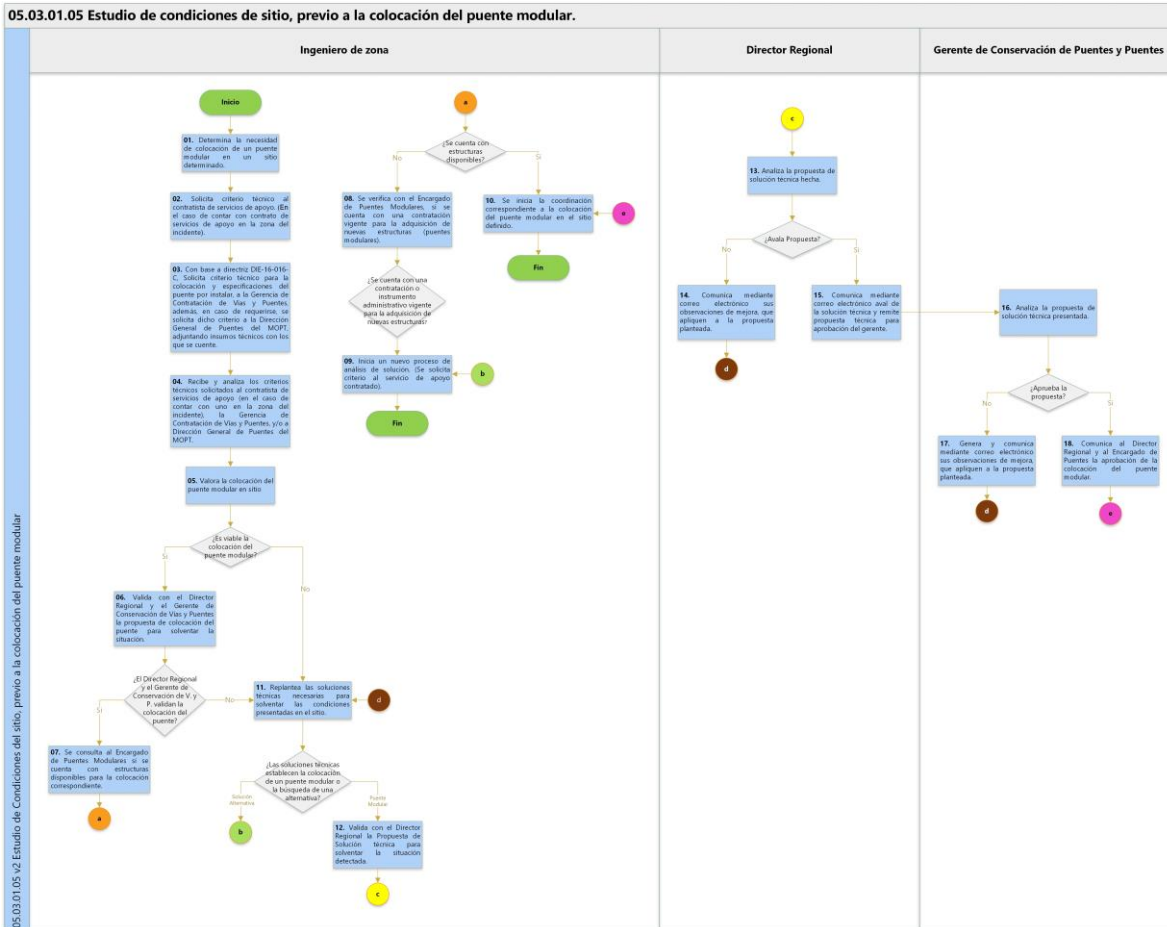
05.03.01.05 Estudio de condiciones de sitio, previo a la colocación del puente modular.

05.03.01.05 v2 Estudio de Condiciones del sitio, previo a la colocación del puente modular

Ingeniero de zona

Director Regional

Gerente de Conservación de Puentes y Puentes

Inicio

01. Determina la necesidad de colocacion de un puente modular en un sitio determinado.

02. Solicita criterio técnico al contratista de servicios de apoyo. (En el caso de contar con contrato de servicios de apoyo en la zona del incidente).

03. Con base a directriz DIE-16-016-C, Solicita criterio técnico para la colocación y especificaciones del puente por instalar, a la Gerencia de Contratación de Vías y Puentes, además, en caso de requerirse, se solicita dicho criterio a la Dirección General de Puentes del MOPT, adjuntando insumos técnicos con los que se cuente.

04. Recibe y analiza los criterios técnicos solicitados al contratista de servicios de apoyo (en el caso de contar con uno en la zona del incidente), la Gerencia de Contratación de Vías y Puentes, y/o a Dirección General de Puentes del MOPT.

05. Valora la colocación del puente modular en sitio

¿Es viable la colocación del puente modular?

Si

No

06. Valida con el Director Regional y el Gerente de Conservación de Vías y Puentes la propuesta de colocación del puente para solventar la situación.

¿El Director Regional y el Gerente de Conservación de V. y P. validan la colocación del puente?

Si

No

07. Se consulta al Encargado de Puentes Modulares si se cuenta con estructuras disponibles para la colocación correspondiente.

a

11. Replantea las soluciones técnicas necesarias para solventar las condiciones presentadas en el sitio.

d

¿Las soluciones técnicas establecen la colocación de un puente modular o la búsqueda de una alternativa?

Solución Alternativa

Puente Modular

b

12. Valida con el Director Regional la Propuesta de Solución técnica para solventar la situación detectada.

c

a

¿Se cuenta con estructuras disponibles?

No

Si

08. Se verifica con el Encargado de Puentes Modulares, si se cuenta con una contratación vigente para la adquisición de nuevas estructuras (puentes modulares).

10. Se inicia la coordinación correspondiente a la colocación del puente modular en el sitio definido.

e

Fin

¿Se cuenta con una contratación o instrumento administrativo vigente para la adquisición de nuevas estructuras?

09. Inicia un nuevo proceso de análisis de solución. (Se solicita criterio al servicio de apoyo contratado).

b

Fin

c

13. Analiza la propuesta de solución técnica hecha.

¿Avala Propuesta?

No

Si

14. Comunica mediante correo electrónico sus observaciones de mejora, que apliquen a la propuesta planteada.

d

15. Comunica mediante correo electrónico aval de la solución técnica y remite propuesta técnica para aprobación del gerente.

16. Analiza la propuesta de solución técnica presentada.

¿Aprueba la propuesta?

No

Si

17. Genera y comunica mediante correo electrónico sus observaciones de mejora, que apliquen a la propuesta planteada.

d

18. Comunica al Director Regional y al Encargado de Puentes la aprobación de la colocación del puente modular.

e